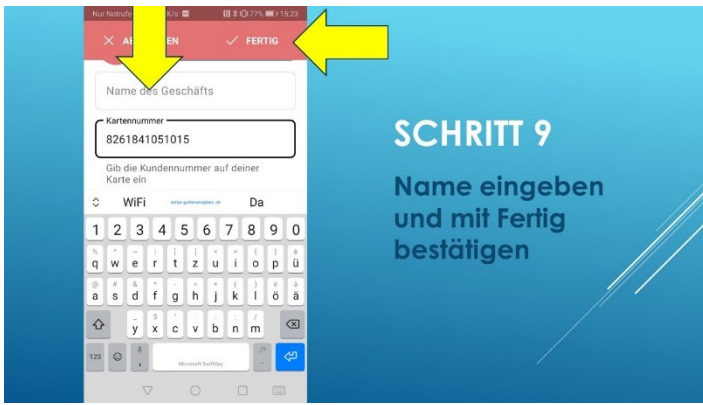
Nur Notrufe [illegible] K/s 77% 15:23

AB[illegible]EN
FERTIG

Name des Geschäfts

Kartennummer
8261841051015

Gib die Kundennummer auf deiner Karte ein

WiFi Da

1 2 3 4 5 6 7 8 9 0
q w e r t z u i o p ü
a s d f g h j k l ö ä
y x c v b n m
123
Microsoft SwiftKey

SCHRITT 9

Name eingeben und mit Fertig bestätigen